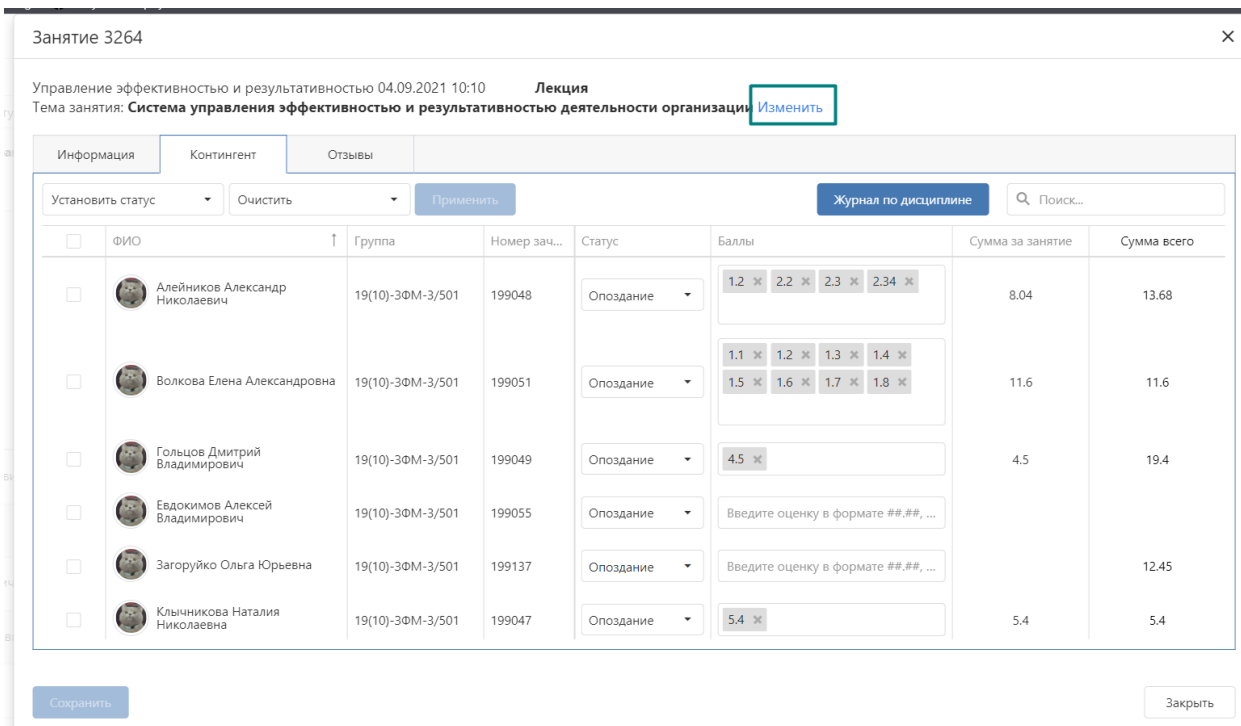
Занятие 3264

×

Управление эффективностью и результативностью 04.09.2021 10:10 **Лекция**
Тема занятия: **Система управления эффективностью и результативностью деятельности организации** Изменить

Информация | Контингент | Отзывы

Установить статус ▾ | Очистить ▾ | Применить | Журнал по дисциплине | Поиск...

| | ФИО ↑ | Группа | Номер зач... | Статус | Баллы | Сумма за занятие | Сумма всего |
|---|---|---|---|---|---|---|---|
| | Алейников Александр Николаевич | 19(10)-ЗФМ-3/501 | 199048 | Опоздание ▾ | 1.2 × 2.2 × 2.3 × 2.34 × | 8.04 | 13.68 |
| | Волкова Елена Александровна | 19(10)-ЗФМ-3/501 | 199051 | Опоздание ▾ | 1.1 × 1.2 × 1.3 × 1.4 × 1.5 × 1.6 × 1.7 × 1.8 × | 11.6 | 11.6 |
| | Гольцов Дмитрий Владимирович | 19(10)-ЗФМ-3/501 | 199049 | Опоздание ▾ | 4.5 × | 4.5 | 19.4 |
| | Евдокимов Алексей Владимирович | 19(10)-ЗФМ-3/501 | 199055 | Опоздание ▾ | Введите оценку в формате ##.##, ... | | |
| | Загоруйко Ольга Юрьевна | 19(10)-ЗФМ-3/501 | 199137 | Опоздание ▾ | Введите оценку в формате ##.##, ... | | 12.45 |
| | Клычникова Наталия Николаевна | 19(10)-ЗФМ-3/501 | 199047 | Опоздание ▾ | 5.4 × | 5.4 | 5.4 |

Сохранить

Закрыть